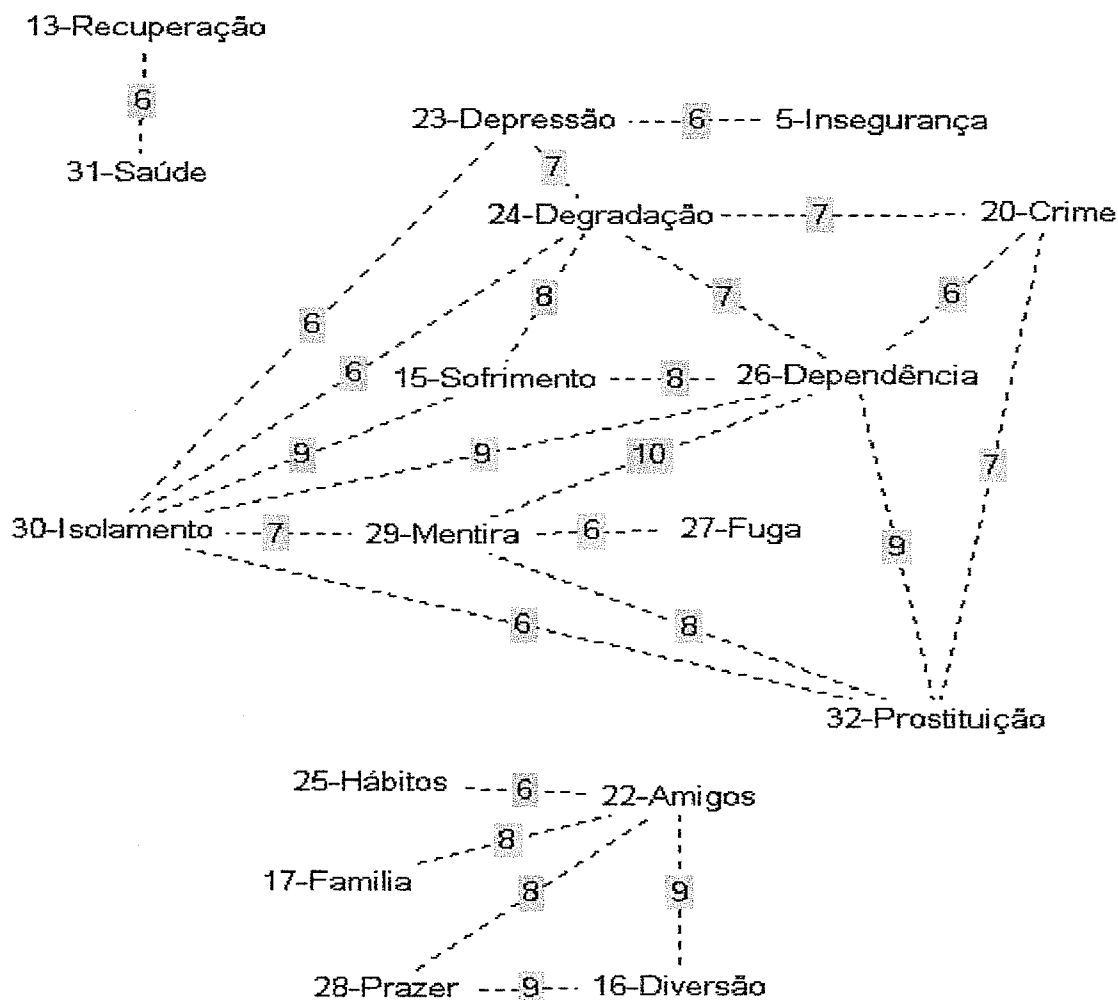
13-Recuperação
6
31-Saúde

23-Depressão 6 5-Insegurança
7
24-Degradação 7 20-Crime
6
8
7
6
6
15-Sofrimento 8 26-Dependência
9
9
10
7
30-Isolamento 7 29-Mentira 6 27-Fuga
9
6
8
32-Prostituição

25-Hábitos 6 22-Amigos
8
17-Familia
8
9
28-Prazer 9 16-Diversão